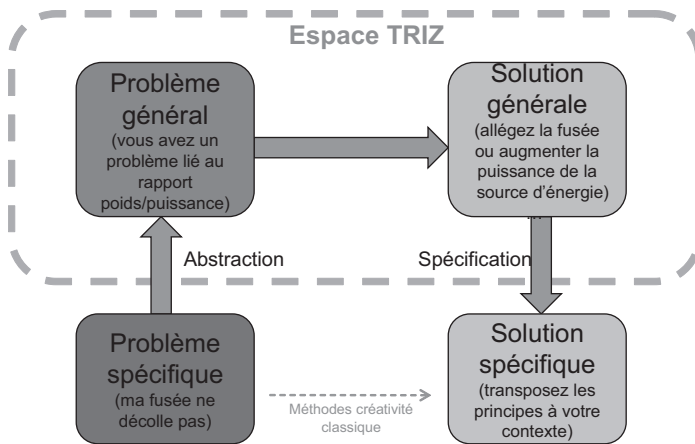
Espace TRIZ

Problème général
(vous avez un problème lié au rapport poids/puissance)

Solution générale
(allégez la fusée ou augmenter la puissance de la source d'énergie)

Abstraction

Spécification

Problème spécifique
(ma fusée ne décolle pas)

Méthodes créativité classique

Solution spécifique
(transposez les principes à votre contexte)